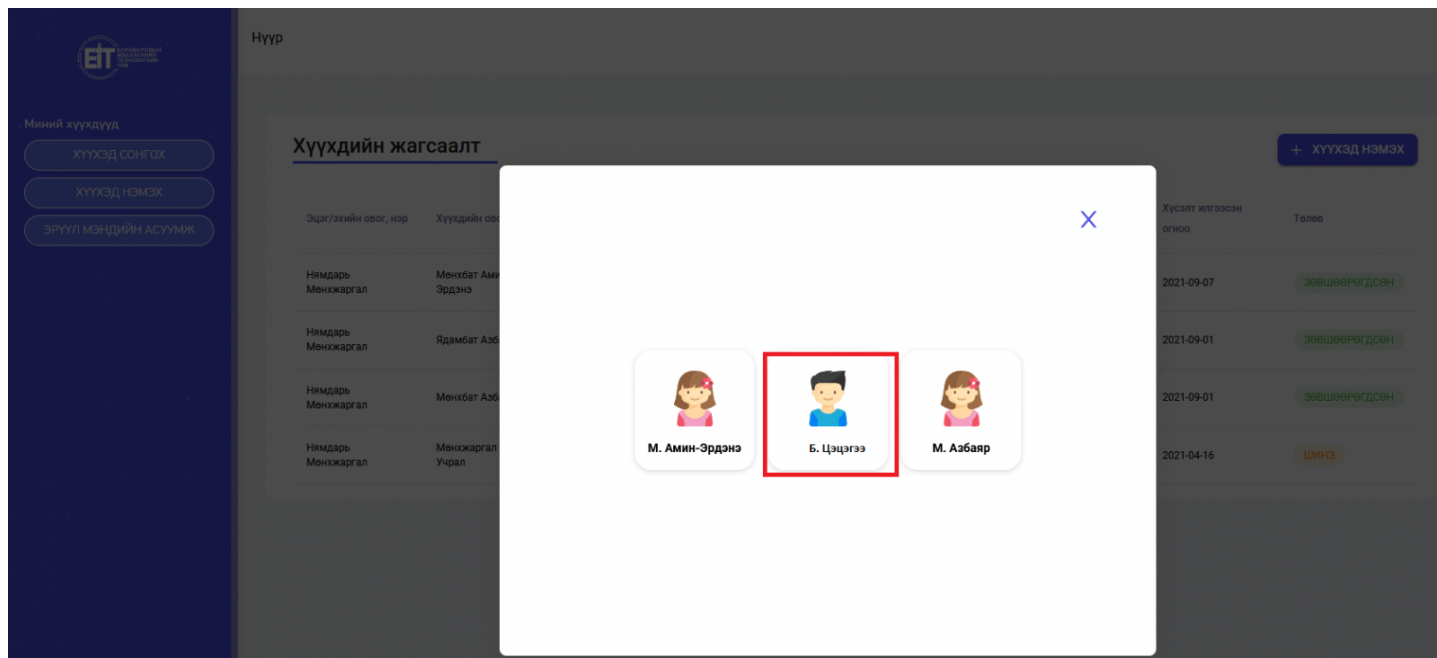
EIT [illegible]

Нүүр

Миний хүүхдүүд

ХҮҮХЭД СОНГОХ

ХҮҮХЭД НЭМЭХ

ЭРҮҮЛ МЭНДИЙН АСУУМЖ

Хүүхдийн жагсаалт

+ ХҮҮХЭД НЭМЭХ

| Эцэг/эхийн овог, нэр | Хүүхдийн ов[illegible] | Хүсэлт илгээсэн огноо | Төлөв |
|---|---|---|---|
| Нямдарь Мөнхжаргал | Мөнхбат Ами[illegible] Эрдэнэ | 2021-09-07 | ЗӨВШӨӨРӨГДСӨН |
| Нямдарь Мөнхжаргал | Ядамбат Азб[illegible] | 2021-09-01 | ЗӨВШӨӨРӨГДСӨН |
| Нямдарь Мөнхжаргал | Мөнхбат Азб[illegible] | 2021-09-01 | ЗӨВШӨӨРӨГДСӨН |
| Нямдарь Мөнхжаргал | Мөнхжаргал Учрал | 2021-04-16 | ШИНЭ |

X

М. Амин-Эрдэнэ

Б. Цэцэгээ

М. Азбаяр